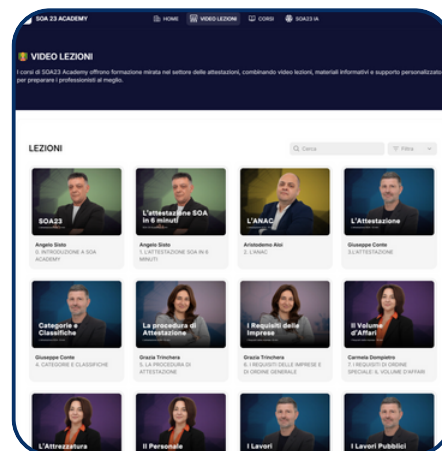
SOA 23 ACADEMY
HOME VIDEO LEZIONI CORSI SOA23 IA

VIDEO LEZIONI

I corsi di SOA23 Academy offrono formazione mirata nel settore delle attestazioni, combinando video lezioni, materiali informativi e supporto personalizzato per preparare i professionisti al meglio.

LEZIONI

Cerca
Filtra

SOA23
Angelo Sisto
0. INTRODUZIONE A SOA ACADEMY

L'attestazione SOA in 6 minuti
Angelo Sisto
1. L'ATTESTAZIONE SOA IN 6 MINUTI

L'ANAC
Aristodemo Aioi
2. L'ANAC

L'Attestazione
Giuseppe Conte
3.L'ATTESTAZIONE

Categorie e Classifiche
Giuseppe Conte
4. CATEGORIE E CLASSIFICHE

La procedura di Attestazione
Grazia Trinchera
5. LA PROCEDURA DI ATTESTAZIONE

I Requisiti delle Imprese
Grazia Trinchera
6. I REQUISITI DELLE IMPRESE E DI ORDINE GENERALE

Il Volume d'Affari
Carmela Dompietro
7. I REQUISITI DI ORDINE SPECIALE: IL VOLUME D'AFFARI

L'Attrezzatura

Il Personale

I Lavori

I Lavori Pubblici